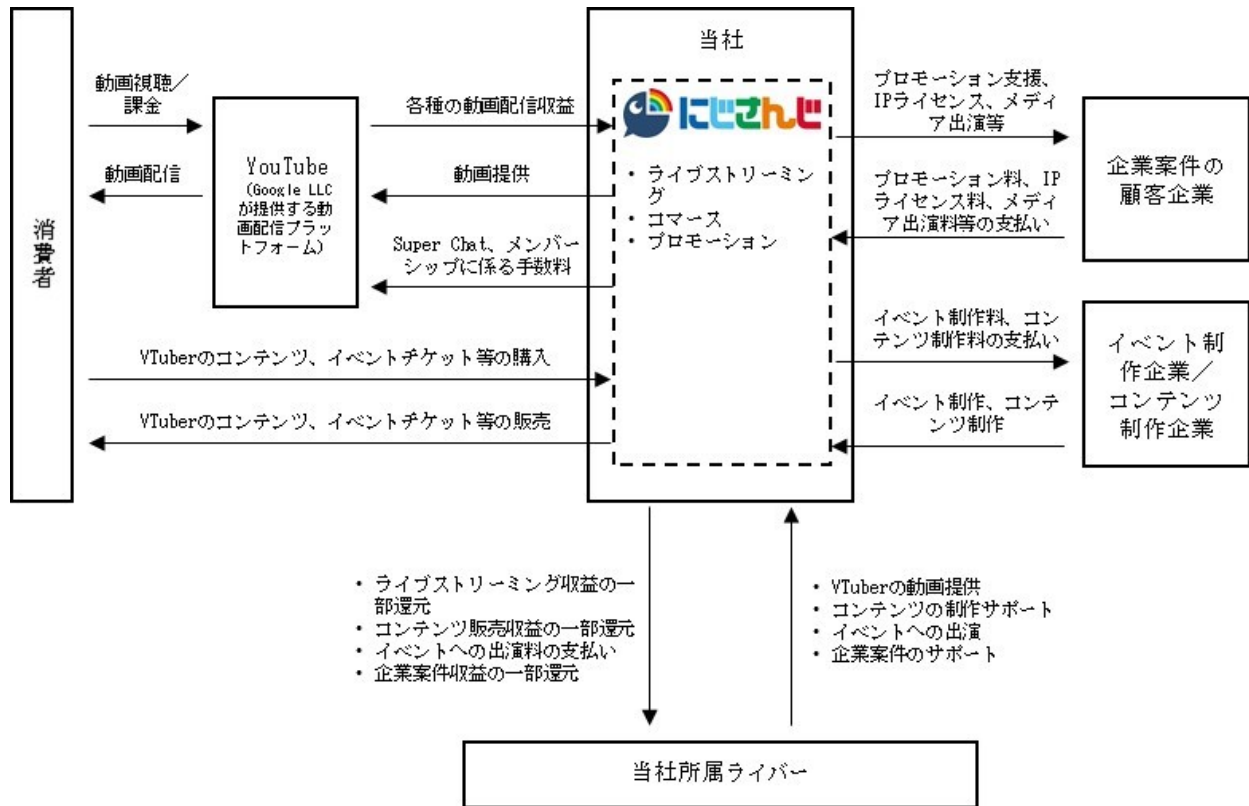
消費者

動画視聴／課金

動画配信

YouTube
(Google LLCが提供する動画配信プラットフォーム)

各種の動画配信収益

動画提供

Super Chat、メンバーシップに係る手数料

VTuberのコンテンツ、イベントチケット等の購入

VTuberのコンテンツ、イベントチケット等の販売

当社

にじさんじ

・ライブストリーミング
・コマース
・プロモーション

プロモーション支援、IPライセンス、メディア出演等

プロモーション料、IPライセンス料、メディア出演料等の支払い

企業案件の顧客企業

イベント制作料、コンテンツ制作料の支払い

イベント制作、コンテンツ制作

イベント制作企業／コンテンツ制作企業

・ライブストリーミング収益の一部還元
・コンテンツ販売収益の一部還元
・イベントへの出演料の支払い
・企業案件収益の一部還元

・VTuberの動画提供
・コンテンツの制作サポート
・イベントへの出演
・企業案件のサポート

当社所属ライバー